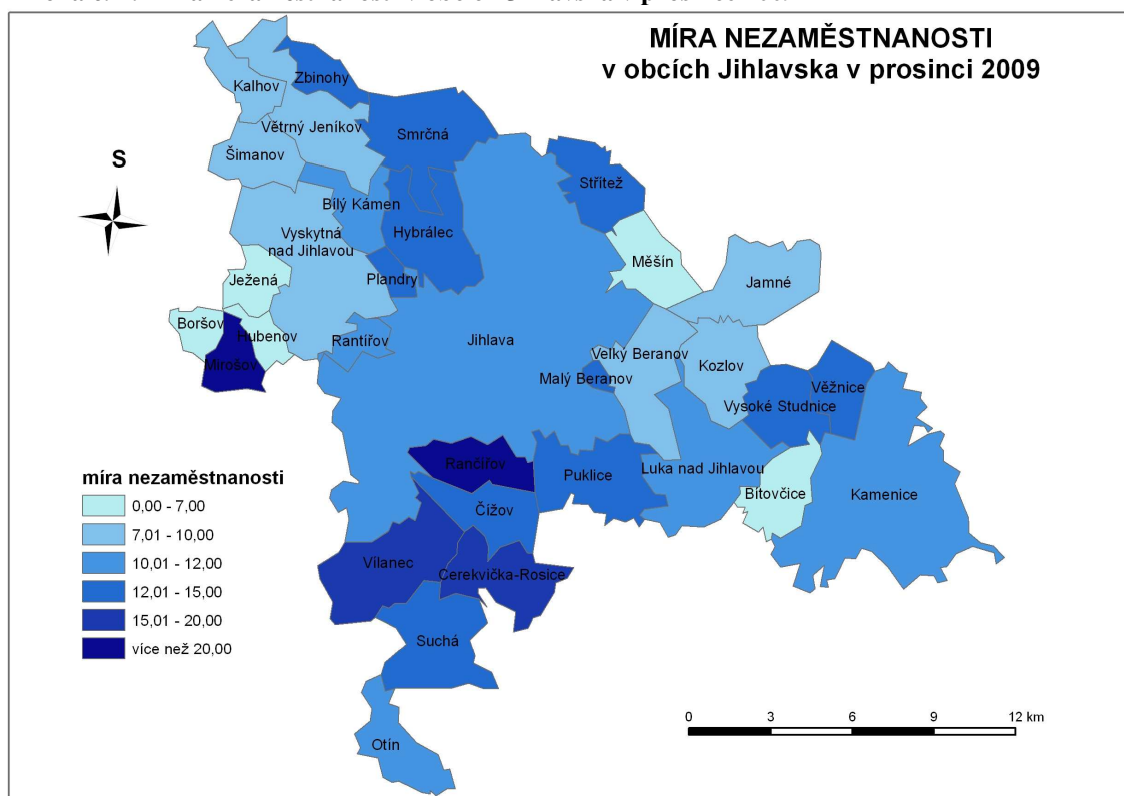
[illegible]

MÍRA NEZAMĚSTNANOSTI
v obcích Jihlavska v prosinci 2009

S

Kalhov
Zbinohy
Větrný Jeníkov
Smrčná
Šimanov
Střítež
Bílý Kámen
Vyskytná nad Jihlavou
Hybrálec
Měšín
Ježená
Plandry
Jamné
Boršov
Hubenov
Rantířov
Jihlava
Mirošov
Velký Beranov
Kozlov
Malý Beranov
Věžnice
Vysoké Studnice
Rančířov
Puklice
Luka nad Jihlavou
Bitovčice
Kamenice
Čížov
Vílanec
Cerekvička-Rosice
Suchá
Otín

míra nezaměstnanosti
0,00 - 7,00
7,01 - 10,00
10,01 - 12,00
12,01 - 15,00
15,01 - 20,00
více než 20,00

0 3 6 9 12 km